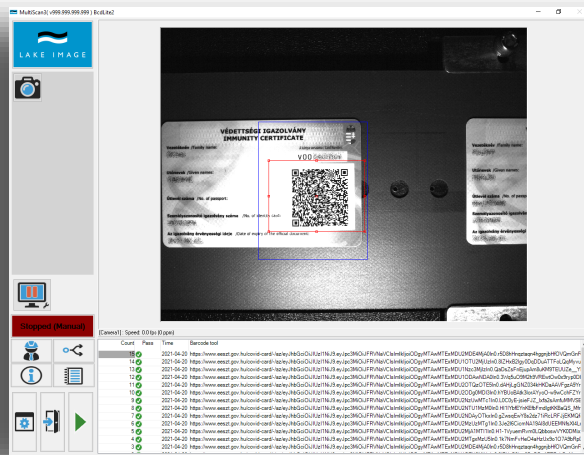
MultiScan3| v999.999.999.999 | BcdLite2

LAKE IMAGE

VÉDETTSÉGI IGAZOLVÁNY
IMMUNITY CERTIFICATE

Stopped (Manual)

[Camera1] : Speed: 0.0 fps (0 ppm)

| Count | Pass | Time | Barcode text |
|---|---|---|---|
| 15 | | 2021-04-20 | https://www.eeszt.gov.hu/covid-card/-/aziley/NbGciOiJIUzI1NiJ9.eyJpc3MiOiJFRVNaVCIsImlkIjoiODgyMTAwMTExMDU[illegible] |
| 14 | | 2021-04-20 | https://www.eeszt.gov.hu/covid-card/-/aziley/NbGciOiJIUzI1NiJ9.eyJpc3MiOiJFRVNaVCIsImlkIjoiODgyMTAwMTExMDU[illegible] |
| 13 | | 2021-04-20 | https://www.eeszt.gov.hu/covid-card/-/aziley/NbGciOiJIUzI1NiJ9.eyJpc3MiOiJFRVNaVCIsImlkIjoiODgyMTAwMTExMDU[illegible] |
| 12 | | 2021-04-20 | https://www.eeszt.gov.hu/covid-card/-/aziley/NbGciOiJIUzI1NiJ9.eyJpc3MiOiJFRVNaVCIsImlkIjoiODgyMTAwMTExMDU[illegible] |
| 11 | | 2021-04-20 | https://www.eeszt.gov.hu/covid-card/-/aziley/NbGciOiJIUzI1NiJ9.eyJpc3MiOiJFRVNaVCIsImlkIjoiODgyMTAwMTExMDU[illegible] |
| 10 | | 2021-04-20 | https://www.eeszt.gov.hu/covid-card/-/aziley/NbGciOiJIUzI1NiJ9.eyJpc3MiOiJFRVNaVCIsImlkIjoiODgyMTAwMTExMDU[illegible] |
| 9 | | 2021-04-20 | https://www.eeszt.gov.hu/covid-card/-/aziley/NbGciOiJIUzI1NiJ9.eyJpc3MiOiJFRVNaVCIsImlkIjoiODgyMTAwMTExMDU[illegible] |
| 8 | | 2021-04-20 | https://www.eeszt.gov.hu/covid-card/-/aziley/NbGciOiJIUzI1NiJ9.eyJpc3MiOiJFRVNaVCIsImlkIjoiODgyMTAwMTExMDU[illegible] |
| 7 | | 2021-04-20 | https://www.eeszt.gov.hu/covid-card/-/aziley/NbGciOiJIUzI1NiJ9.eyJpc3MiOiJFRVNaVCIsImlkIjoiODgyMTAwMTExMDU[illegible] |
| 6 | | 2021-04-20 | https://www.eeszt.gov.hu/covid-card/-/aziley/NbGciOiJIUzI1NiJ9.eyJpc3MiOiJFRVNaVCIsImlkIjoiODgyMTAwMTExMDU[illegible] |
| 5 | | 2021-04-20 | https://www.eeszt.gov.hu/covid-card/-/aziley/NbGciOiJIUzI1NiJ9.eyJpc3MiOiJFRVNaVCIsImlkIjoiODgyMTAwMTExMDU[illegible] |
| 4 | | 2021-04-20 | https://www.eeszt.gov.hu/covid-card/-/aziley/NbGciOiJIUzI1NiJ9.eyJpc3MiOiJFRVNaVCIsImlkIjoiODgyMTAwMTExMDU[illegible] |
| 3 | | 2021-04-20 | https://www.eeszt.gov.hu/covid-card/-/aziley/NbGciOiJIUzI1NiJ9.eyJpc3MiOiJFRVNaVCIsImlkIjoiODgyMTAwMTExMDU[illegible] |
| 2 | | 2021-04-20 | https://www.eeszt.gov.hu/covid-card/-/aziley/NbGciOiJIUzI1NiJ9.eyJpc3MiOiJFRVNaVCIsImlkIjoiODgyMTAwMTExMDU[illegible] |
| 1 | | 2021-04-20 | https://www.eeszt.gov.hu/covid-card/-/aziley/NbGciOiJIUzI1NiJ9.eyJpc3MiOiJFRVNaVCIsImlkIjoiODgyMTAwMTExMDU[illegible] |